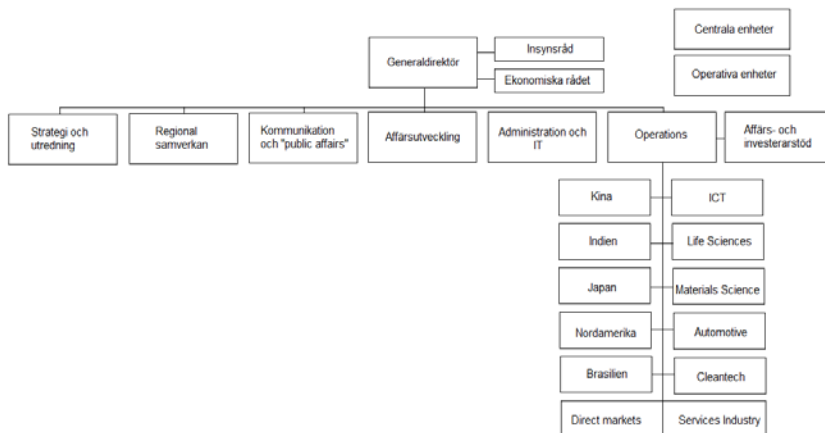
Centrala enheter

Operativa enheter

Generaldirektör

Insynsråd

Ekonomiska rådet

Strategi och utredning

Regional samverkan

Kommunikation och "public affairs"

Affärsutveckling

Administration och IT

Operations

Affärs- och investerarstöd

Kina

ICT

Indien

Life Sciences

Japan

Materials Science

Nordamerika

Automotive

Brasilien

Cleantech

Direct markets

Services Industry